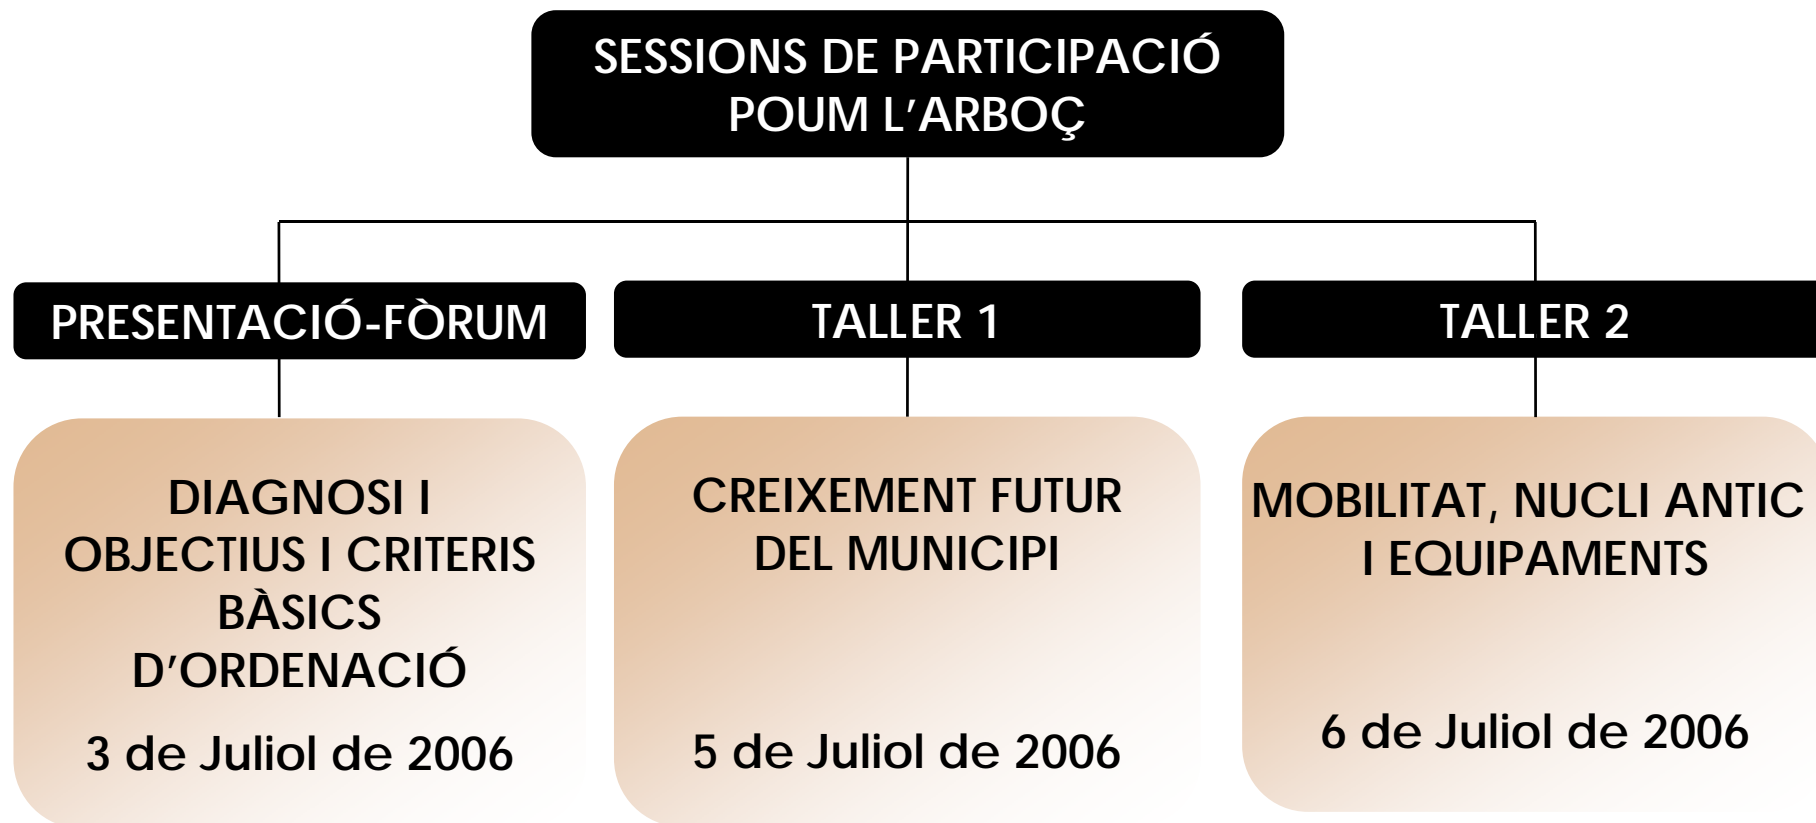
SESSIONS DE PARTICIPACIÓ POUM L'ARBOÇ

PRESENTACIÓ-FÒRUM

TALLER 1

TALLER 2

DIAGNOSI I OBJECTIUS I CRITERIS BÀSICS D'ORDENACIÓ

3 de Juliol de 2006

CREIXEMENT FUTUR DEL MUNICIPI

5 de Juliol de 2006

MOBILITAT, NUCLI ANTIC I EQUIPAMENTS

6 de Juliol de 2006